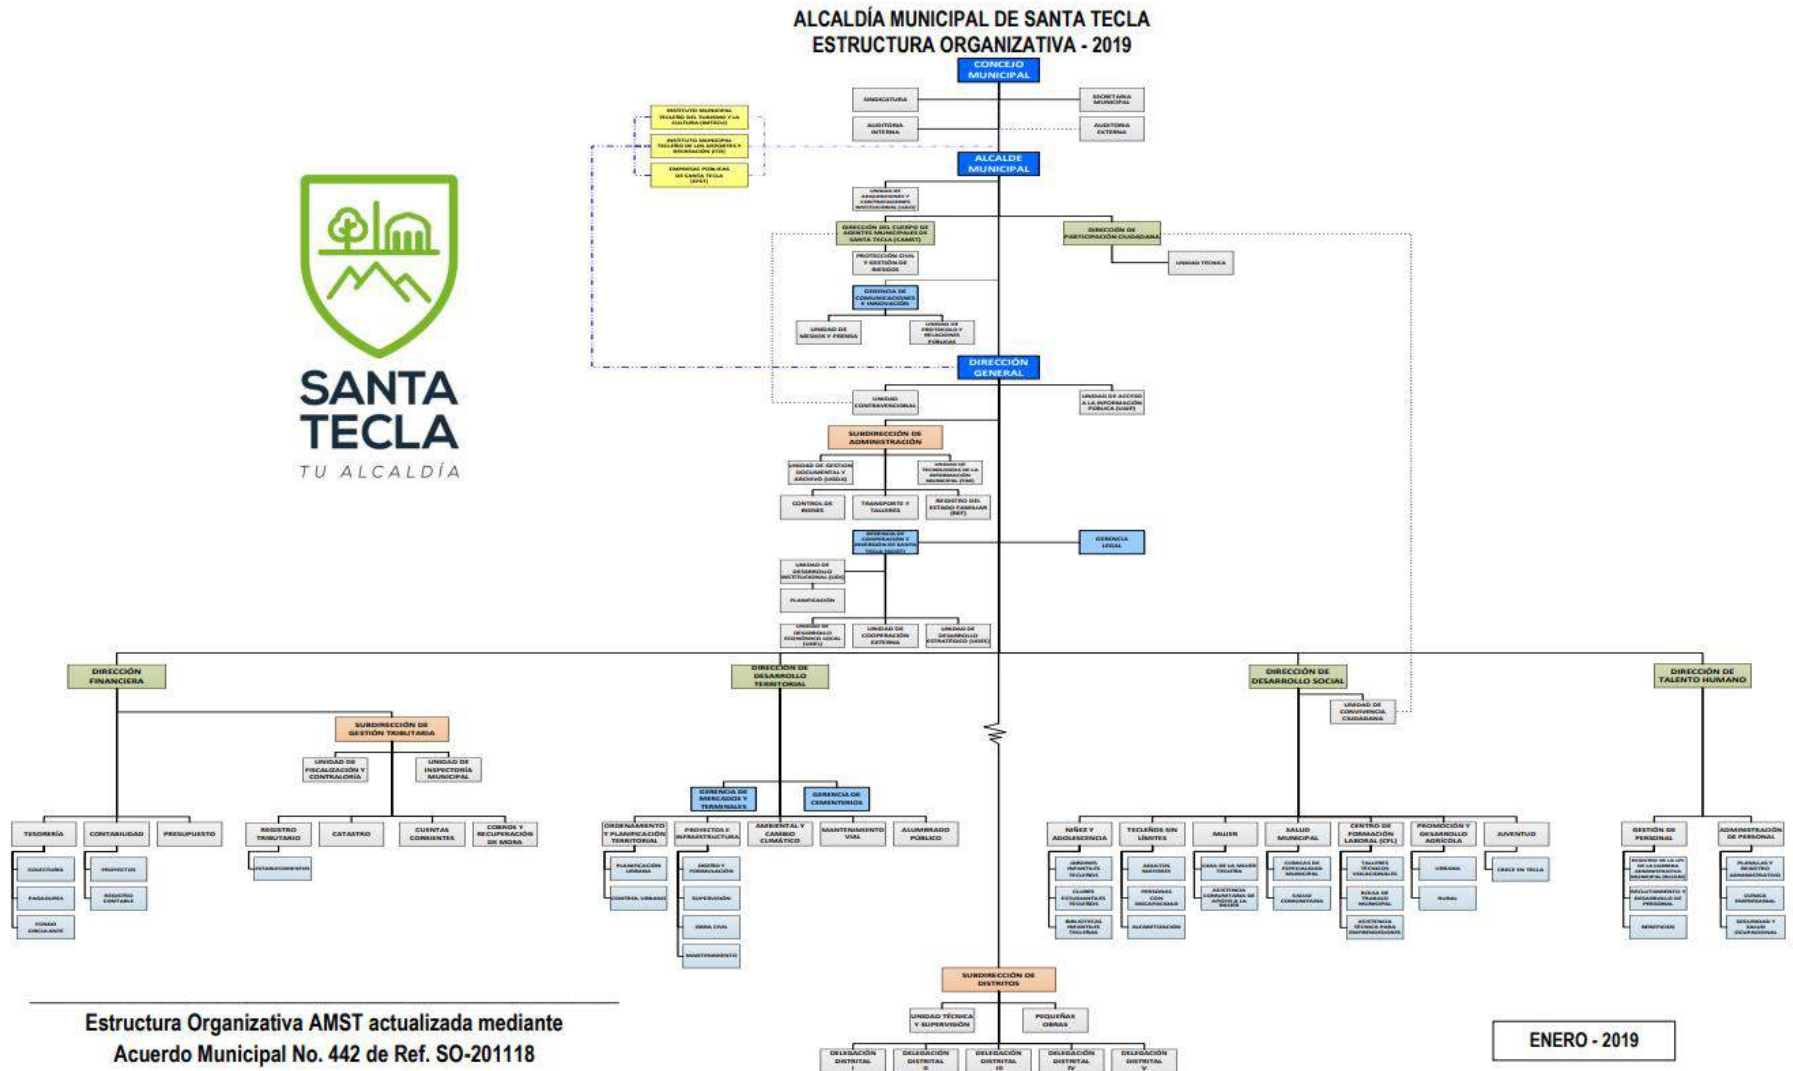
ALCALDÍA MUNICIPAL DE SANTA TECLA
ESTRUCTURA ORGANIZATIVA - 2019

CONCEJO MUNICIPAL

SINDICATURA

SECRETARIA MUNICIPAL

AUDITORIA INTERNA

AUDITORIA EXTERNA

INSTITUTO MUNICIPAL TECLEÑO DEL TURISMO Y LA CULTURA (IMTTCU)

INSTITUTO MUNICIPAL TECLEÑO DE LOS DEPORTES Y RECREACIÓN (ITD)

EMPRESAS PÚBLICAS DE SANTA TECLA (EPST)

ALCALDE MUNICIPAL

UNIDAD DE ADQUISICIONES Y CONTRATACIONES INSTITUCIONAL (UACI)

DIRECCIÓN DEL CUERPO DE AGENTES MUNICIPALES DE SANTA TECLA (CAMST)

DIRECCIÓN DE PARTICIPACIÓN CIUDADANA

UNIDAD TÉCNICA

PROTECCIÓN CIVIL Y GESTIÓN DE RIESGOS

GERENCIA DE COMUNICACIONES E INNOVACIÓN

UNIDAD DE MEDIOS Y PRENSA

UNIDAD DE PROTOCOLO Y RELACIONES PÚBLICAS

SANTA TECLA
TU ALCALDÍA

DIRECCIÓN GENERAL

UNIDAD CONTRAVENCIONAL

UNIDAD DE ACCESO A LA INFORMACIÓN PÚBLICA (UAIP)

SUBDIRECCIÓN DE ADMINISTRACIÓN

UNIDAD DE GESTIÓN DOCUMENTAL Y ARCHIVO (UGDA)

UNIDAD DE TECNOLOGÍAS DE LA INFORMACIÓN MUNICIPAL (TIM)

CONTROL DE BIENES

TRANSPORTE Y TALLERES

REGISTRO DEL ESTADO FAMILIAR (REF)

GERENCIA DE COOPERACIÓN E INVERSIÓN DE SANTA TECLA (GCIST)

GERENCIA LEGAL

UNIDAD DE DESARROLLO INSTITUCIONAL (UDI)

PLANIFICACIÓN

UNIDAD DE DESARROLLO ECONÓMICO LOCAL (UDEL)

UNIDAD DE COOPERACIÓN EXTERNA

UNIDAD DE DESARROLLO ESTRATÉGICO (UDES)

DIRECCIÓN FINANCIERA

DIRECCIÓN DE DESARROLLO TERRITORIAL

DIRECCIÓN DE DESARROLLO SOCIAL

DIRECCIÓN DE TALENTO HUMANO

UNIDAD DE CONVIVENCIA CIUDADANA

SUBDIRECCIÓN DE GESTIÓN TRIBUTARIA

UNIDAD DE FISCALIZACIÓN Y CONTRALORÍA

UNIDAD DE INSPECTORÍA MUNICIPAL

TESORERÍA

CONTABILIDAD

PRESUPUESTO

REGISTRO TRIBUTARIO

CATASTRO

CUENTAS CORRIENTES

COBROS Y RECUPERACIÓN DE MORA

COLECTURÍA

PAGADURÍA

FONDO CIRCULANTE

PROYECTOS

REGISTRO CONTABLE

ESTABLECIMIENTOS

GERENCIA DE MERCADOS Y TERMINALES

GERENCIA DE CEMENTERIOS

ORDENAMIENTO Y PLANIFICACIÓN TERRITORIAL

PROYECTOS E INFRAESTRUCTURA

AMBIENTAL Y CAMBIO CLIMÁTICO

MANTENIMIENTO VIAL

ALUMBRADO PÚBLICO

PLANIFICACIÓN URBANA

CONTROL URBANO

DISEÑO Y FORMULACIÓN

SUPERVISIÓN

OBRA CIVIL

MANTENIMIENTO

NIÑEZ Y ADOLESCENCIA

TECLEÑOS SIN LÍMITES

MUJER

SALUD MUNICIPAL

CENTRO DE FORMACIÓN LABORAL (CFL)

PROMOCIÓN Y DESARROLLO AGRÍCOLA

JUVENTUD

JARDINES INFANTILES TECLEÑOS

CLUBES ESTUDIANTILES TECLEÑOS

BIBLIOTECAS INFANTILES TECLEÑAS

ADULTOS MAYORES

PERSONAS CON DISCAPACIDAD

ALFABETIZACIÓN

CASA DE LA MUJER TECLEÑA

ASISTENCIA COMUNITARIA DE APOYO A LA MUJER

CLÍNICAS DE ESPECIALIDADES MUNICIPAL

SALUD COMUNITARIA

TALLERES TÉCNICOS VOCACIONALES

BOLSA DE TRABAJO MUNICIPAL

ASISTENCIA TÉCNICA PARA EMPRENDEDORES

URBANA

RURAL

CRECE EN TECLA

GESTIÓN DE PERSONAL

ADMINISTRACIÓN DE PERSONAL

REGISTRO DE LA LEY DE LA CARRERA ADMINISTRATIVA MUNICIPAL (RLCAM)

RECLUTAMIENTO Y DESARROLLO DE PERSONAL

BENEFICIOS

PLANILLAS Y REGISTRO ADMINISTRATIVO

CLÍNICA EMPRESARIAL

SEGURIDAD Y SALUD OCUPACIONAL

SUBDIRECCIÓN DE DISTRITOS

UNIDAD TÉCNICA Y SUPERVISIÓN

PEQUEÑAS OBRAS

DELEGACIÓN DISTRITAL I

DELEGACIÓN DISTRITAL II

DELEGACIÓN DISTRITAL III

DELEGACIÓN DISTRITAL IV

DELEGACIÓN DISTRITAL V

Estructura Organizativa AMST actualizada mediante Acuerdo Municipal No. 442 de Ref. SO-201118

ENERO - 2019